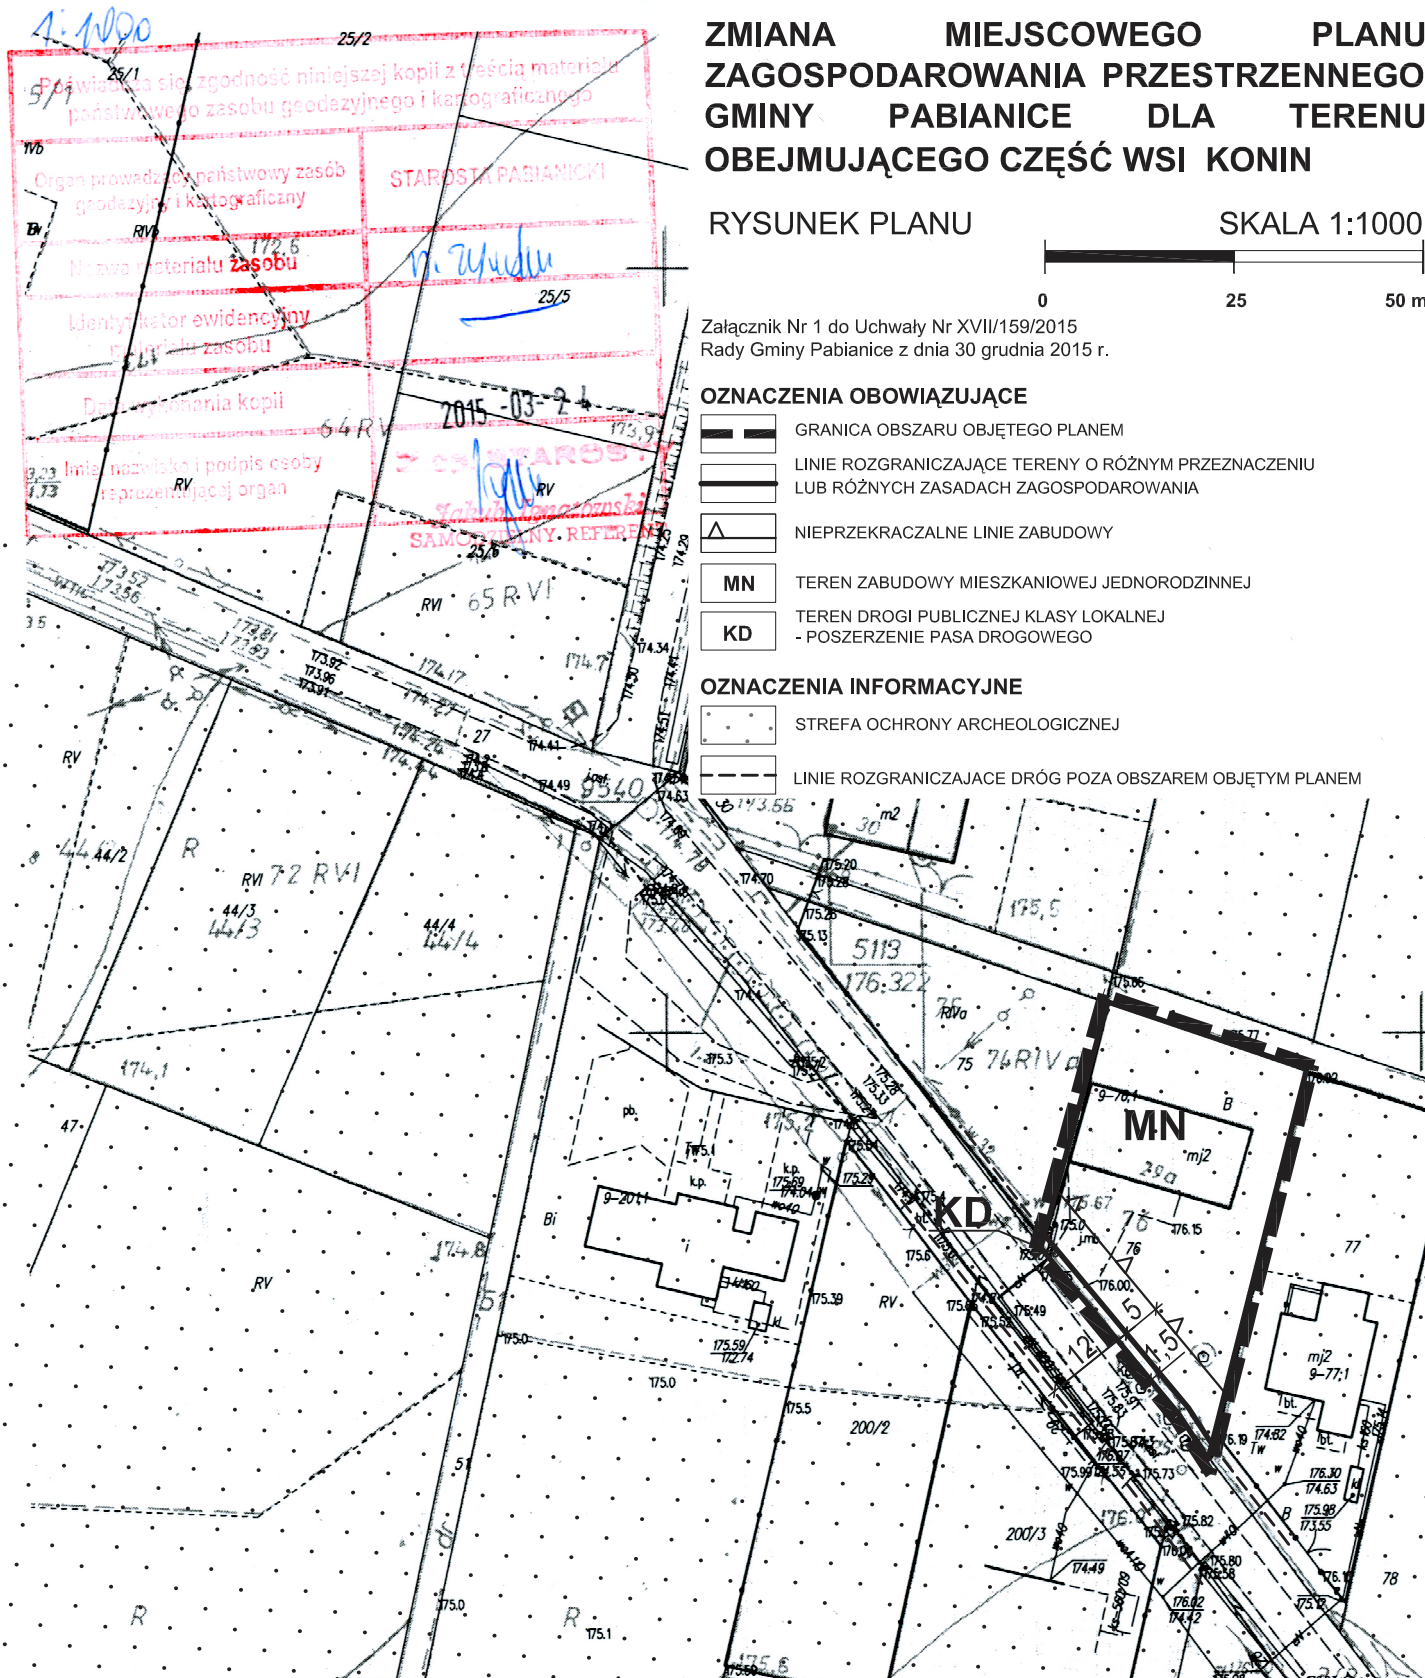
ZMIANA MIEJSCOWEGO PLANU ZAGOSPODAROWANIA PRZESTRZENNEGO GMINY PABIANICE DLA TERENU OBEJMUJĄCEGO CZĘŚĆ WSI KONIN

RYSUNEK PLANU

SKALA 1:1000

0 25 50 m

Załącznik Nr 1 do Uchwały Nr XVII/159/2015
Rady Gminy Pabianice z dnia 30 grudnia 2015 r.

OZNACZENIA OBOWIĄZUJĄCE

GRANICA OBSZARU OBJĘTEGO PLANEM

LINIE ROZGRANICZAJĄCE TERENY O RÓŻNYM PRZEZNACZENIU LUB RÓŻNYCH ZASADACH ZAGOSPODAROWANIA

NIEPRZEKRACZALNE LINIE ZABUDOWY

MN TEREN ZABUDOWY MIESZKANIOWEJ JEDNORODZINNEJ

KD TEREN DROGI PUBLICZNEJ KLASY LOKALNEJ - POSZERZENIE PASA DROGOWEGO

OZNACZENIA INFORMACYJNE

STREFA OCHRONY ARCHEOLOGICZNEJ

LINIE ROZGRANICZAJACE DRÓG POZA OBSZAREM OBJĘTYM PLANEM

1:1000

Poświadcza się zgodność niniejszej kopii z treścią materiału państwowego zasobu geodezyjnego i kartograficznego

Organ prowadzący państwowy zasób geodezyjny i kartograficzny

STAROSTA PABIANICKI

Nazwa materiału zasobu

Identyfikator ewidencyjny materiału zasobu

Data wykonania kopii 2015-03-24

Imię, nazwisko i podpis osoby reprezentującej organ

Z-ca STAROSTY

Jakub Ignatowski

SAMODZIELNY REFERENT

25/2 25/1 25/5 25/6 9/1 64 RV 65 RVI 44/2 72 RVI 44/3 44/4 174,1 47 R RV RVI Bi 9-201 i pb. 9340 30 m2 5113 176:322 76 RIVa 75 74RIVa 9-78,1 B mj2 MN 29a KD 76 77 mj2 9-77;1 78 200/2 200/3 51 R 175.0 175.1 175.5 175.3 175.39 174.49 174.63 175.6 176.15 176.00 12 5 5 174.17 174.27 174.41 174.70 175.20 175.28 175.13 175.5 176.30 174.63 175.98 173.55 174.82 175.82 175.80 174.49 176.02 174.42